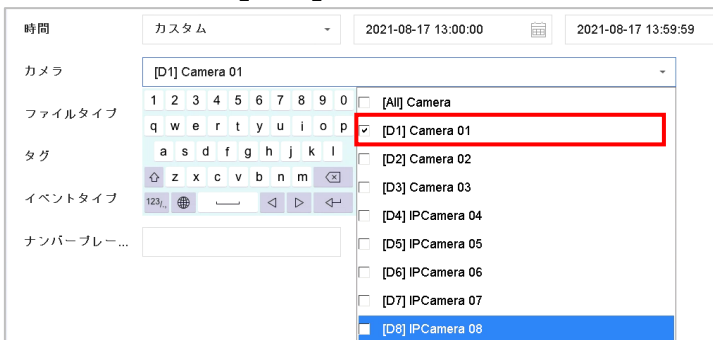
時間
カスタム
2021-08-17 13:00:00
2021-08-17 13:59:59
カメラ
[D1] Camera 01
ファイルタイプ
タグ
イベントタイプ
ナンバープレー...

1 2 3 4 5 6 7 8 9 0
q w e r t y u i o p
a s d f g h j k l
z x c v b n m
123

[All] Camera
[D1] Camera 01
[D2] Camera 02
[D3] Camera 03
[D4] IPCamera 04
[D5] IPCamera 05
[D6] IPCamera 06
[D7] IPCamera 07
[D8] IPCamera 08